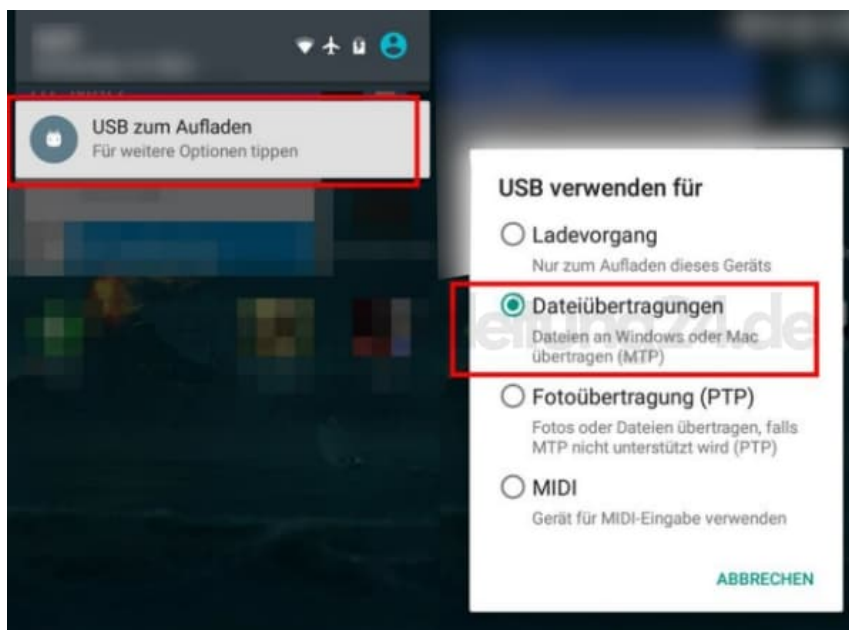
USB zum Aufladen
Für weitere Optionen tippen

USB verwenden für

Ladevorgang
Nur zum Aufladen dieses Geräts

Dateiübertragungen
Dateien an Windows oder Mac übertragen (MTP)

Fotoübertragung (PTP)
Fotos oder Dateien übertragen, falls MTP nicht unterstützt wird (PTP)

MIDI
Gerät für MIDI-Eingabe verwenden

ABBRECHEN